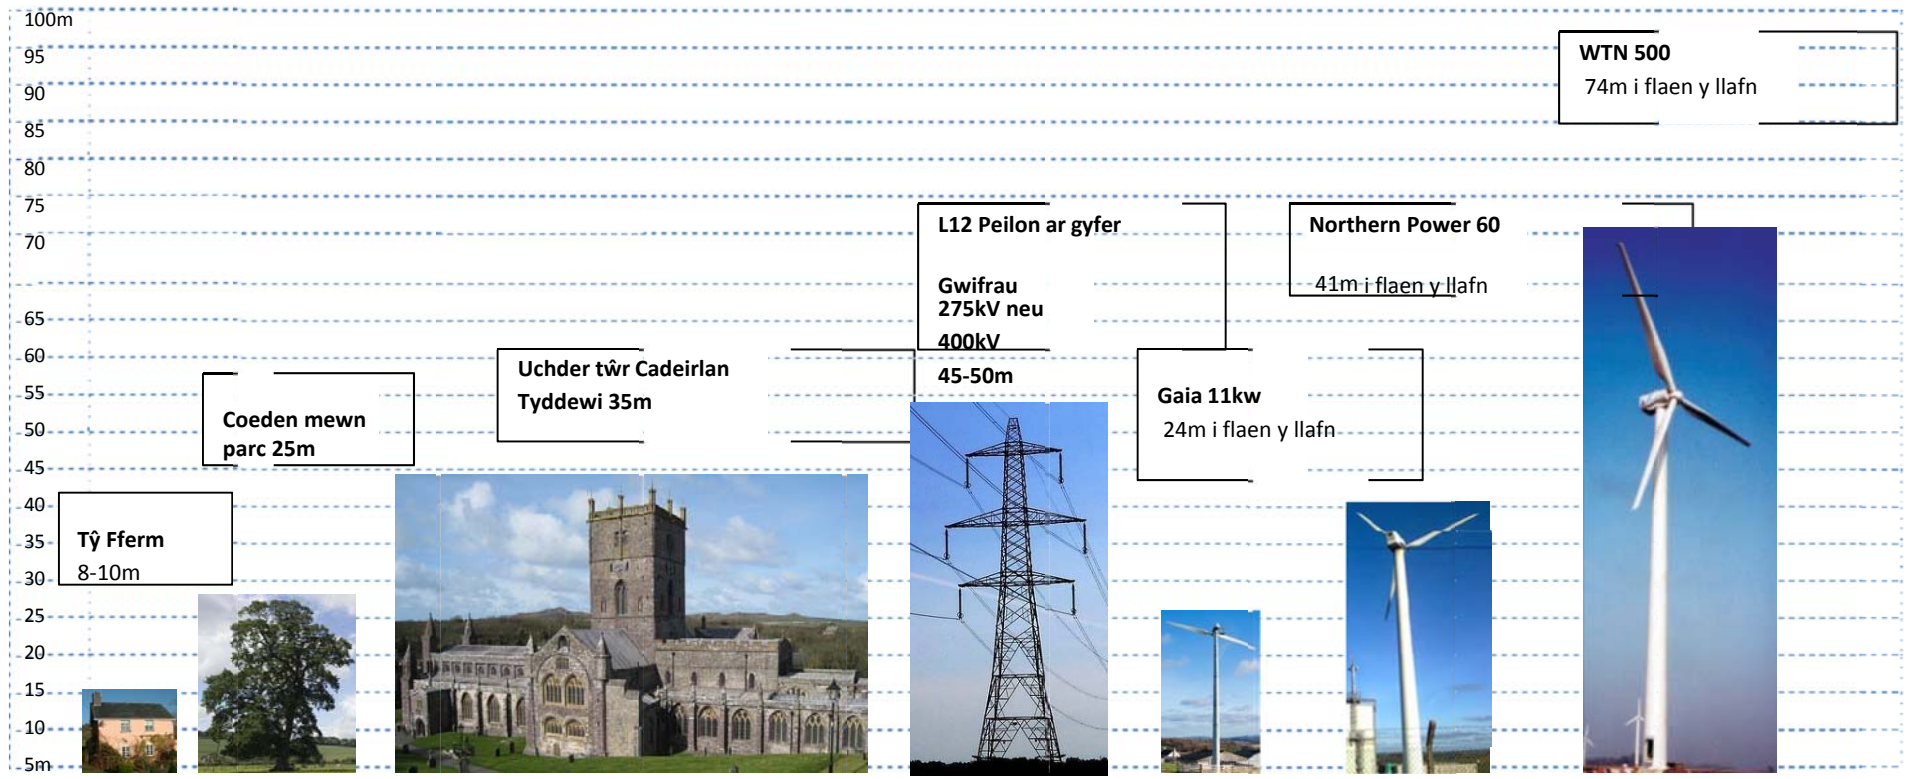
100m
95
90
85
80
75
70
65
60
55
50
45
40
35
30
25
20
15
10
5m

WTN 500
74m i flaen y llafn

L12 Peilon ar gyfer

Gwifrau
275kV neu
400kV
45-50m

Northern Power 60

41m i flaen y llafn

Uchder tŵr Cadeirlan
Tyddewi 35m

Coeden mewn
parc 25m

Gaia 11kw
24m i flaen y llafn

Tŷ Fferm
8-10m